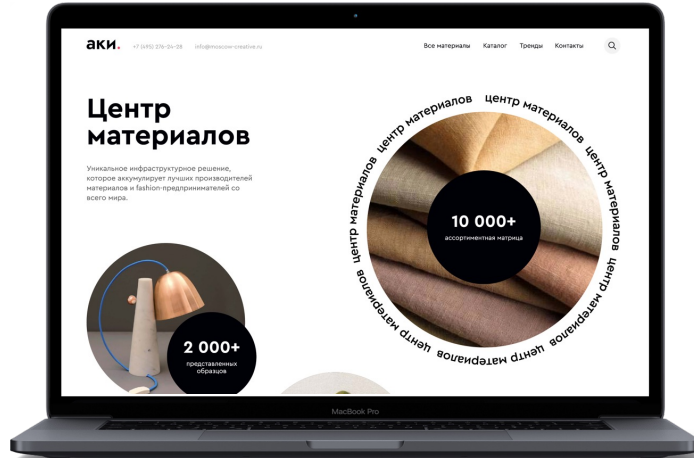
аки.

+7 (495) 276-24-28 info@moscow-creative.ru

Все материалы Каталог Тренды Контакты

Центр материалов

Уникальное инфраструктурное решение, которое аккумулирует лучших производителей материалов и fashion-предпринимателей со всего мира.

центр материалов центр материалов центр материалов центр материалов центр материалов центр материалов

10 000+
ассортиментная матрица

2 000+
представленных образцов

MacBook Pro